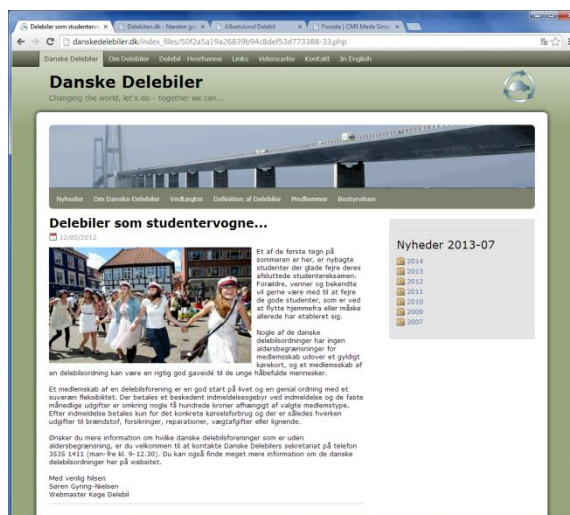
Delebiler som studenterv... × | Delebiler.dk - Nærdeen go... × | Albertslund Delebil × | Forside | CMS Made Simpl... ×

danskedelebiler.dk/index_files/50f2a5a19a26839b94c8def53d773388-33.php

Danske Delebiler | Om Delebiler | Delebil - Hvorfor og hvordan | Links | Vidensarkiv | Kontakt | In English

Danske Delebiler

Changing the world, let's do - together we can...

Nyheder | Om Danske Delebiler | Vedtægter | Definition af Delebiler | Medlemmer | Bestyrelsen

Delebiler som studentervogne...

12/05/2012

Et af de første tegn på sommeren er her, er nybagte studenter der glade fejre deres afsluttede studentereksamen. Forældre, venner og bekendte vil gerne være med til at fejre de gode studenter, som er ved at flytte hjemmefra eller måske allerede har etableret sig.

Nogle af de danske delebilsordninger har ingen aldersbegrænsninger for medlemsskab udover et gyldigt kørekort, og et medlemsskab af en delebilsordning kan være en rigtig god gaveidé til de unge håbefulde mennesker.

Et medlemsskab af en delebilsforening er en god start på livet og en genial ordning med et suveræn fleksibilitet. Der betales et beskedent indmeldelsesgebyr ved indmeldelse og de faste månedlige udgifter er omkring nogle få hundrede kroner afhængigt af valgte medlemstype. Efter indmeldelse betales kun for det konkrete kørselsforbrug og der er således hverken udgifter til brændstof, forsikringer, reparationer, vægtafgifter eller lignende.

Ønsker du mere information om hvilke danske delebilsforeninger som er uden aldersbegrænsning, er du velkommen til at kontakte Danske Delebilers sekretariat på telefon 3535 1411 (man-fre kl. 9-12.30). Du kan også finde meget mere information om de danske delebilsordninger her på websitet.

Med venlig hilsen
Søren Gyring-Nielsen
Webmaster Køge Delebil

Nyheder 2013-07

2014
2013
2012
2011
2010
2009
2007